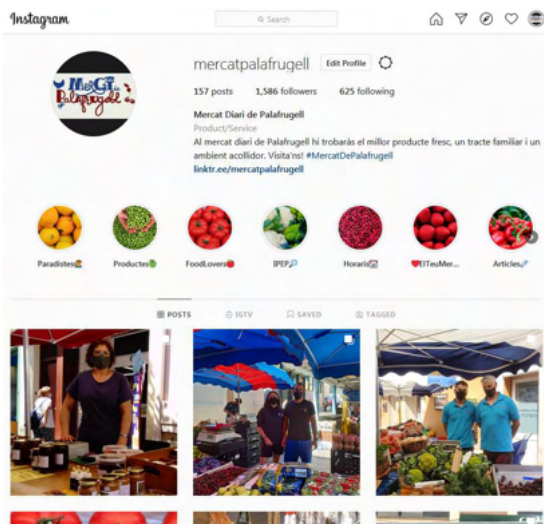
Instagram

Search

mercatpalafrugell Edit Profile

157 posts 1,586 followers 625 following

Mercat Diari de Palafrugell
Product/Service
Al mercat diari de Palafrugell hi trobaràs el millor producte fresc, un tracte familiar i un ambient acollidor. Visita'ns! #MercatDePalafrugell
linktr.ee/mercatpalafrugell

Paradistes Productes FoodLovers IPEP Horaris ElTeuMer... Articles

POSTS IGTV SAVED TAGGED